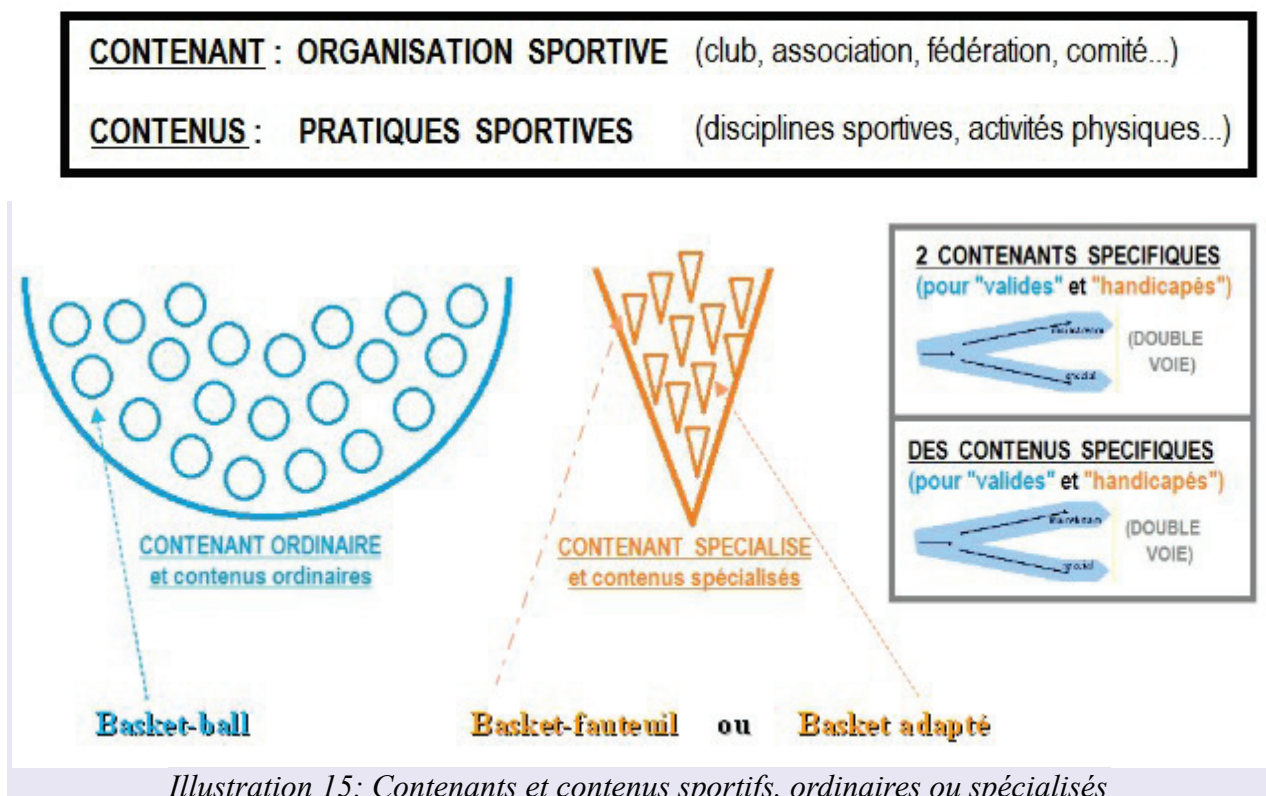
CONTENANT : ORGANISATION SPORTIVE (club, association, fédération, comité...)

CONTENUS : PRATIQUES SPORTIVES (disciplines sportives, activités physiques...)

2 CONTENANTS SPECIFIQUES (pour "valides" et "handicapés")

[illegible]

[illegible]

(DOUBLE VOIE)

DES CONTENUS SPECIFIQUES (pour "valides" et "handicapés")

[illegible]

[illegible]

(DOUBLE VOIE)

CONTENANT ORDINAIRE et contenus ordinaires

CONTENANT SPECIALISE et contenus spécialisés

Basket-ball

Basket-fauteuil ou Basket adapté

Illustration 15: Contenants et contenus sportifs, ordinaires ou spécialisés